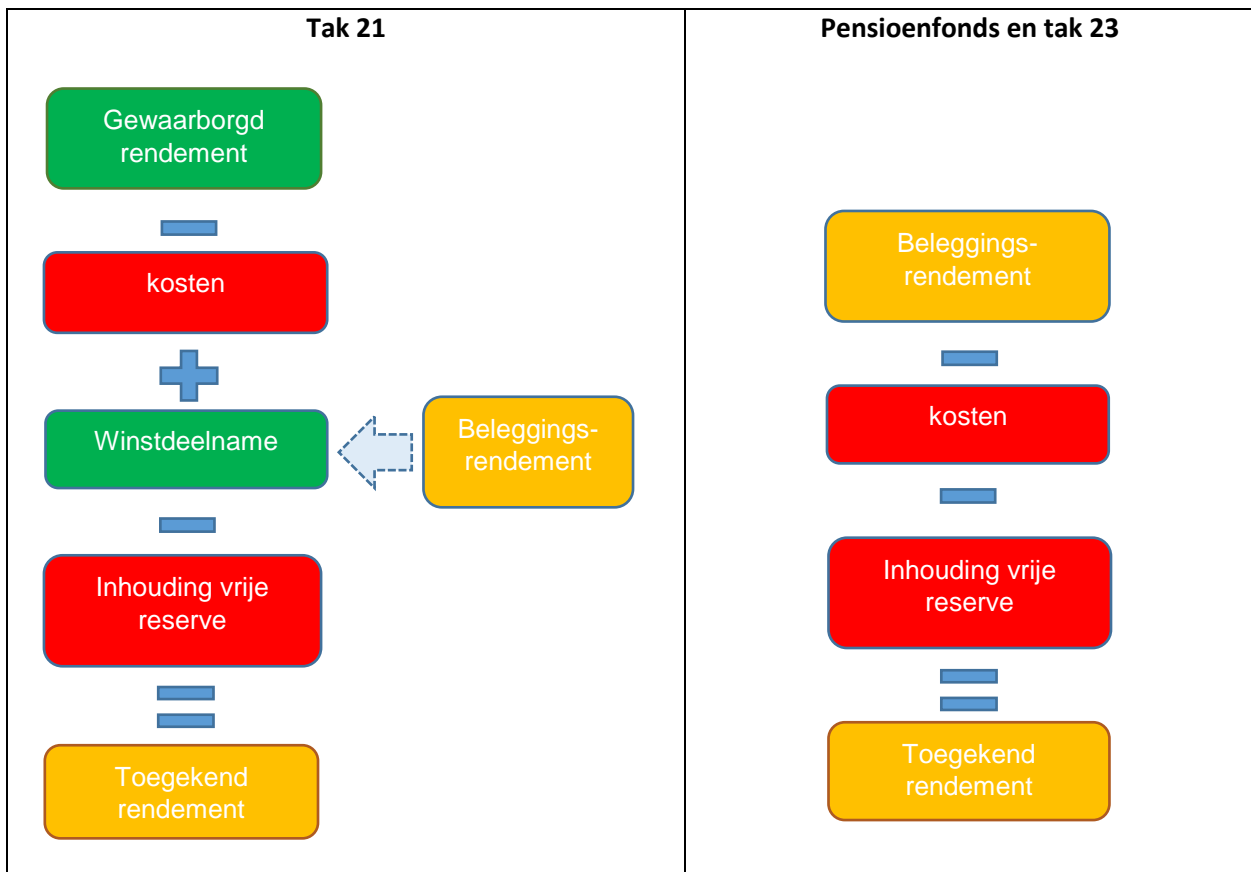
| Tak 21 | Pensioenfonds en tak 23 |
|---|---|
| Gewaarborgd rendement − kosten + Winstdeelname (Beleggings- rendement) − Inhouding vrije reserve = Toegekend rendement | Beleggings- rendement − kosten − Inhouding vrije reserve = Toegekend rendement |